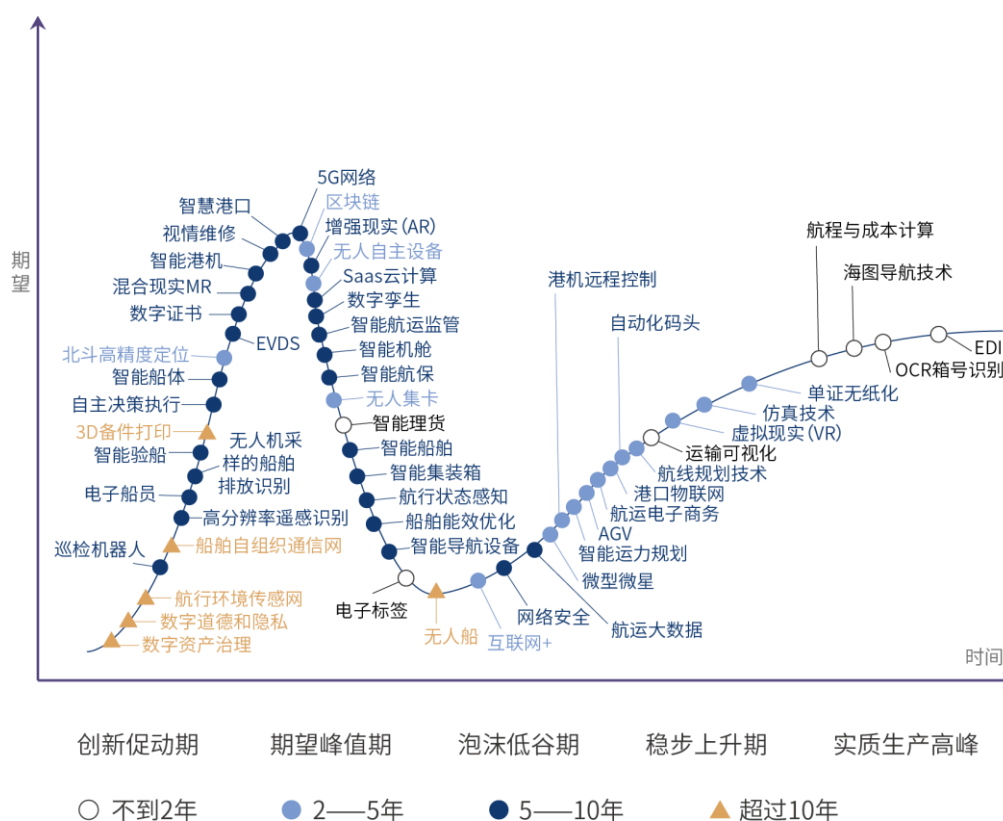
期望

5G网络
区块链
增强现实(AR)
无人自主设备
Saas云计算
数字孪生
智能航运监管
智能机舱
智能航保
无人集卡
智能理货
智能船舶
智能集装箱
航行状态感知
船舶能效优化
智能导航设备
电子标签
无人船
互联网+
网络安全
航运大数据
微型微星
智能运力规划
AGV
航运电子商务
港口物联网
航线规划技术
运输可视化
虚拟现实(VR)
仿真技术
单证无纸化
港机远程控制
自动化码头
航程与成本计算
海图导航技术
OCR箱号识别
EDI

智慧港口
视情维修
智能港机
混合现实MR
数字证书
EVDS
北斗高精度定位
智能船体
自主决策执行
3D备件打印
无人机采样的船舶排放识别
智能验船
电子船员
高分辨率遥感识别
巡检机器人
船舶自组织通信网
航行环境传感网
数字道德和隐私
数字资产治理

时间

创新促动期
期望峰值期
泡沫低谷期
稳步上升期
实质生产高峰

不到2年
2——5年
5——10年
超过10年